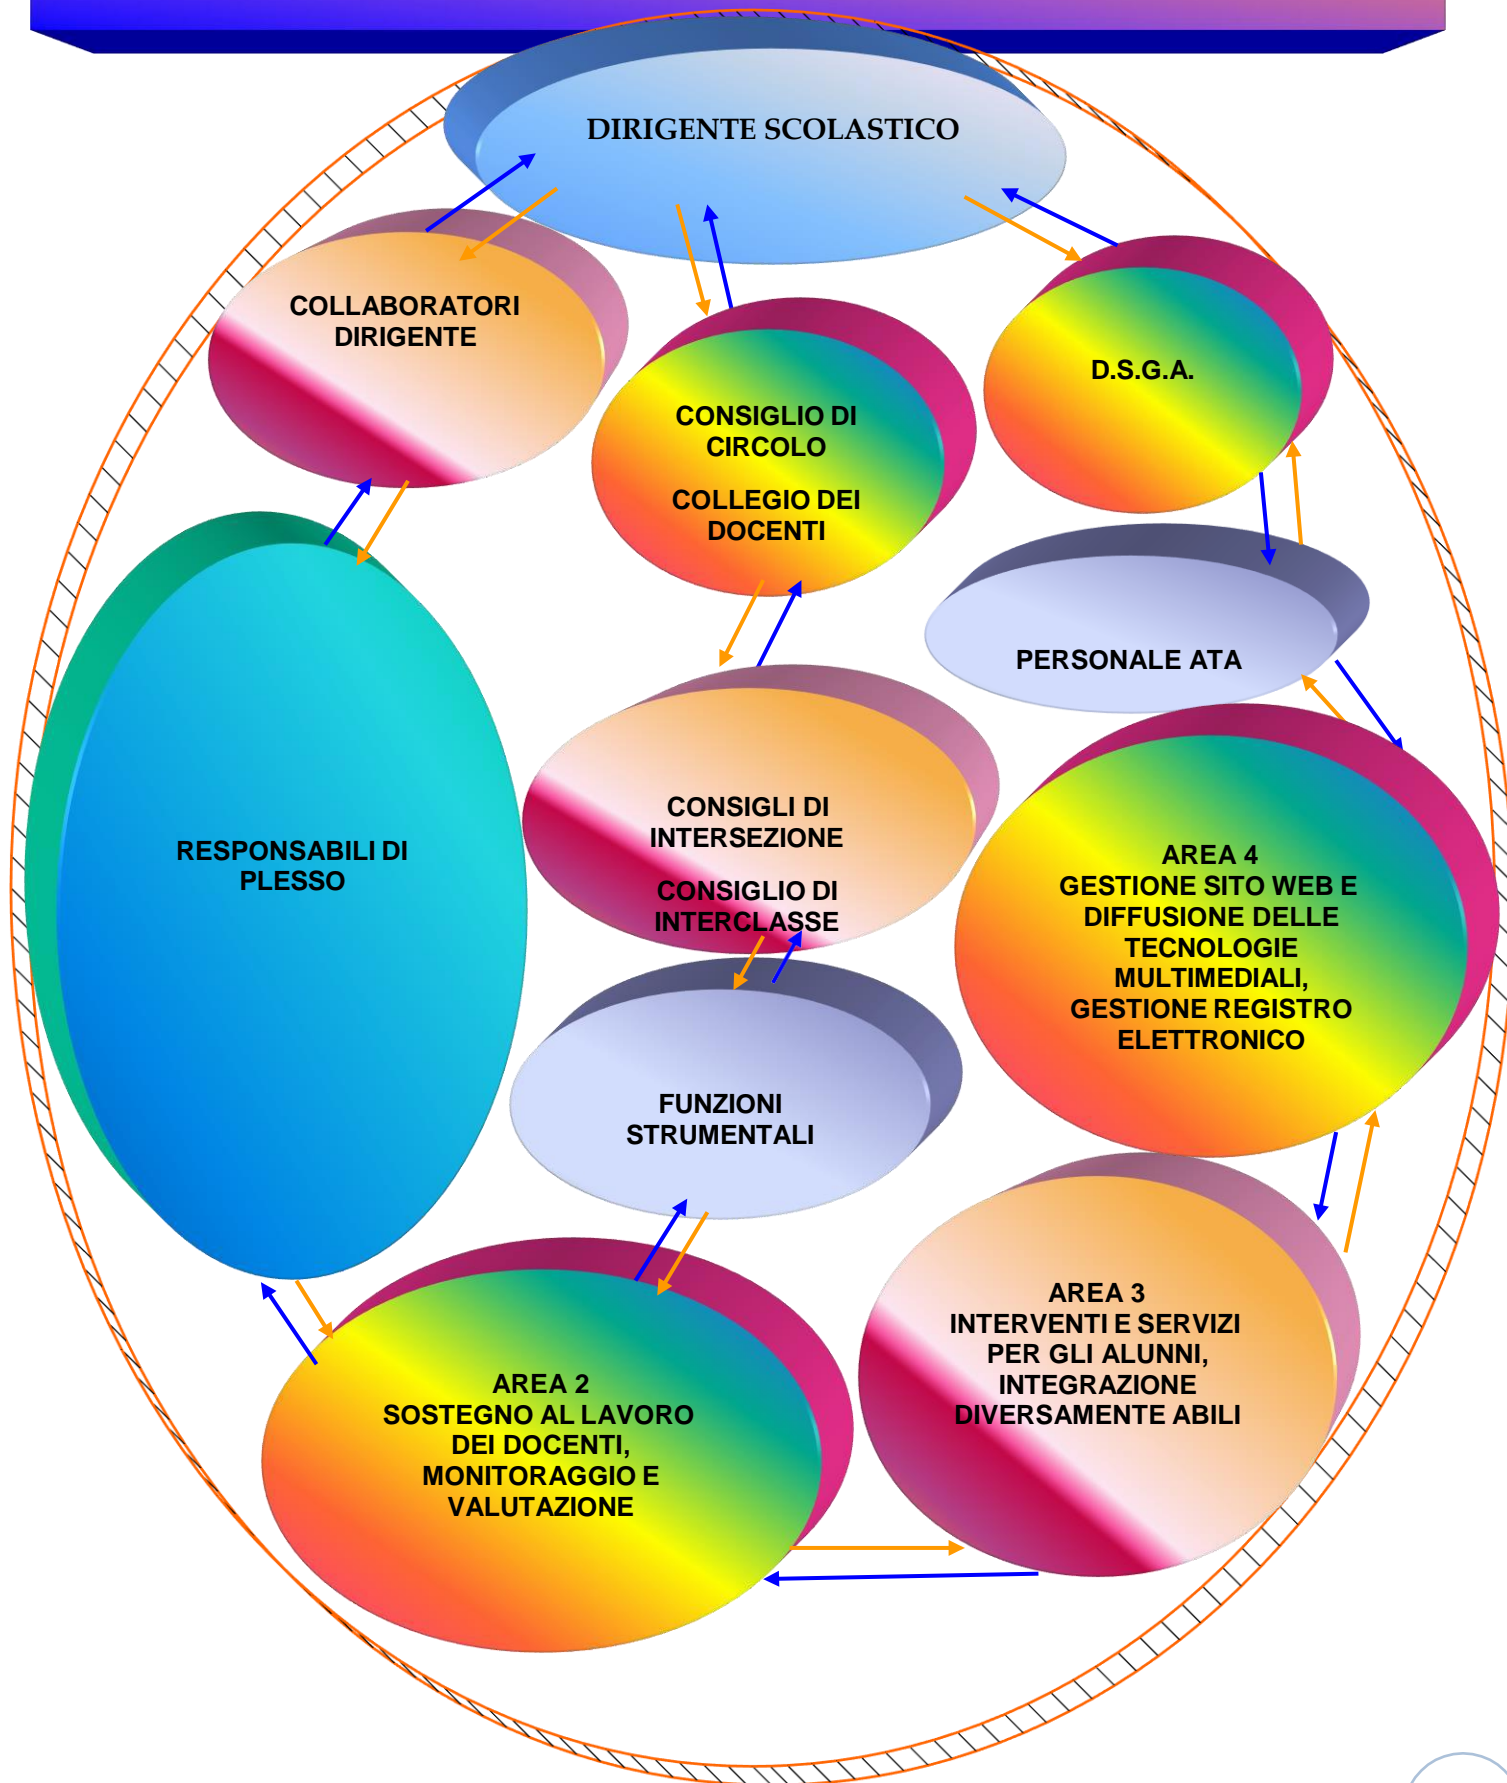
DIRIGENTE SCOLASTICO

COLLABORATORI DIRIGENTE

CONSIGLIO DI CIRCOLO

COLLEGIO DEI DOCENTI

D.S.G.A.

PERSONALE ATA

RESPONSABILI DI PLESSO

CONSIGLI DI INTERSEZIONE

CONSIGLIO DI INTERCLASSE

AREA 4
GESTIONE SITO WEB E DIFFUSIONE DELLE TECNOLOGIE MULTIMEDIALI, GESTIONE REGISTRO ELETTRONICO

FUNZIONI STRUMENTALI

AREA 3
INTERVENTI E SERVIZI PER GLI ALUNNI, INTEGRAZIONE DIVERSAMENTE ABILI

AREA 2
SOSTEGNO AL LAVORO DEI DOCENTI, MONITORAGGIO E VALUTAZIONE